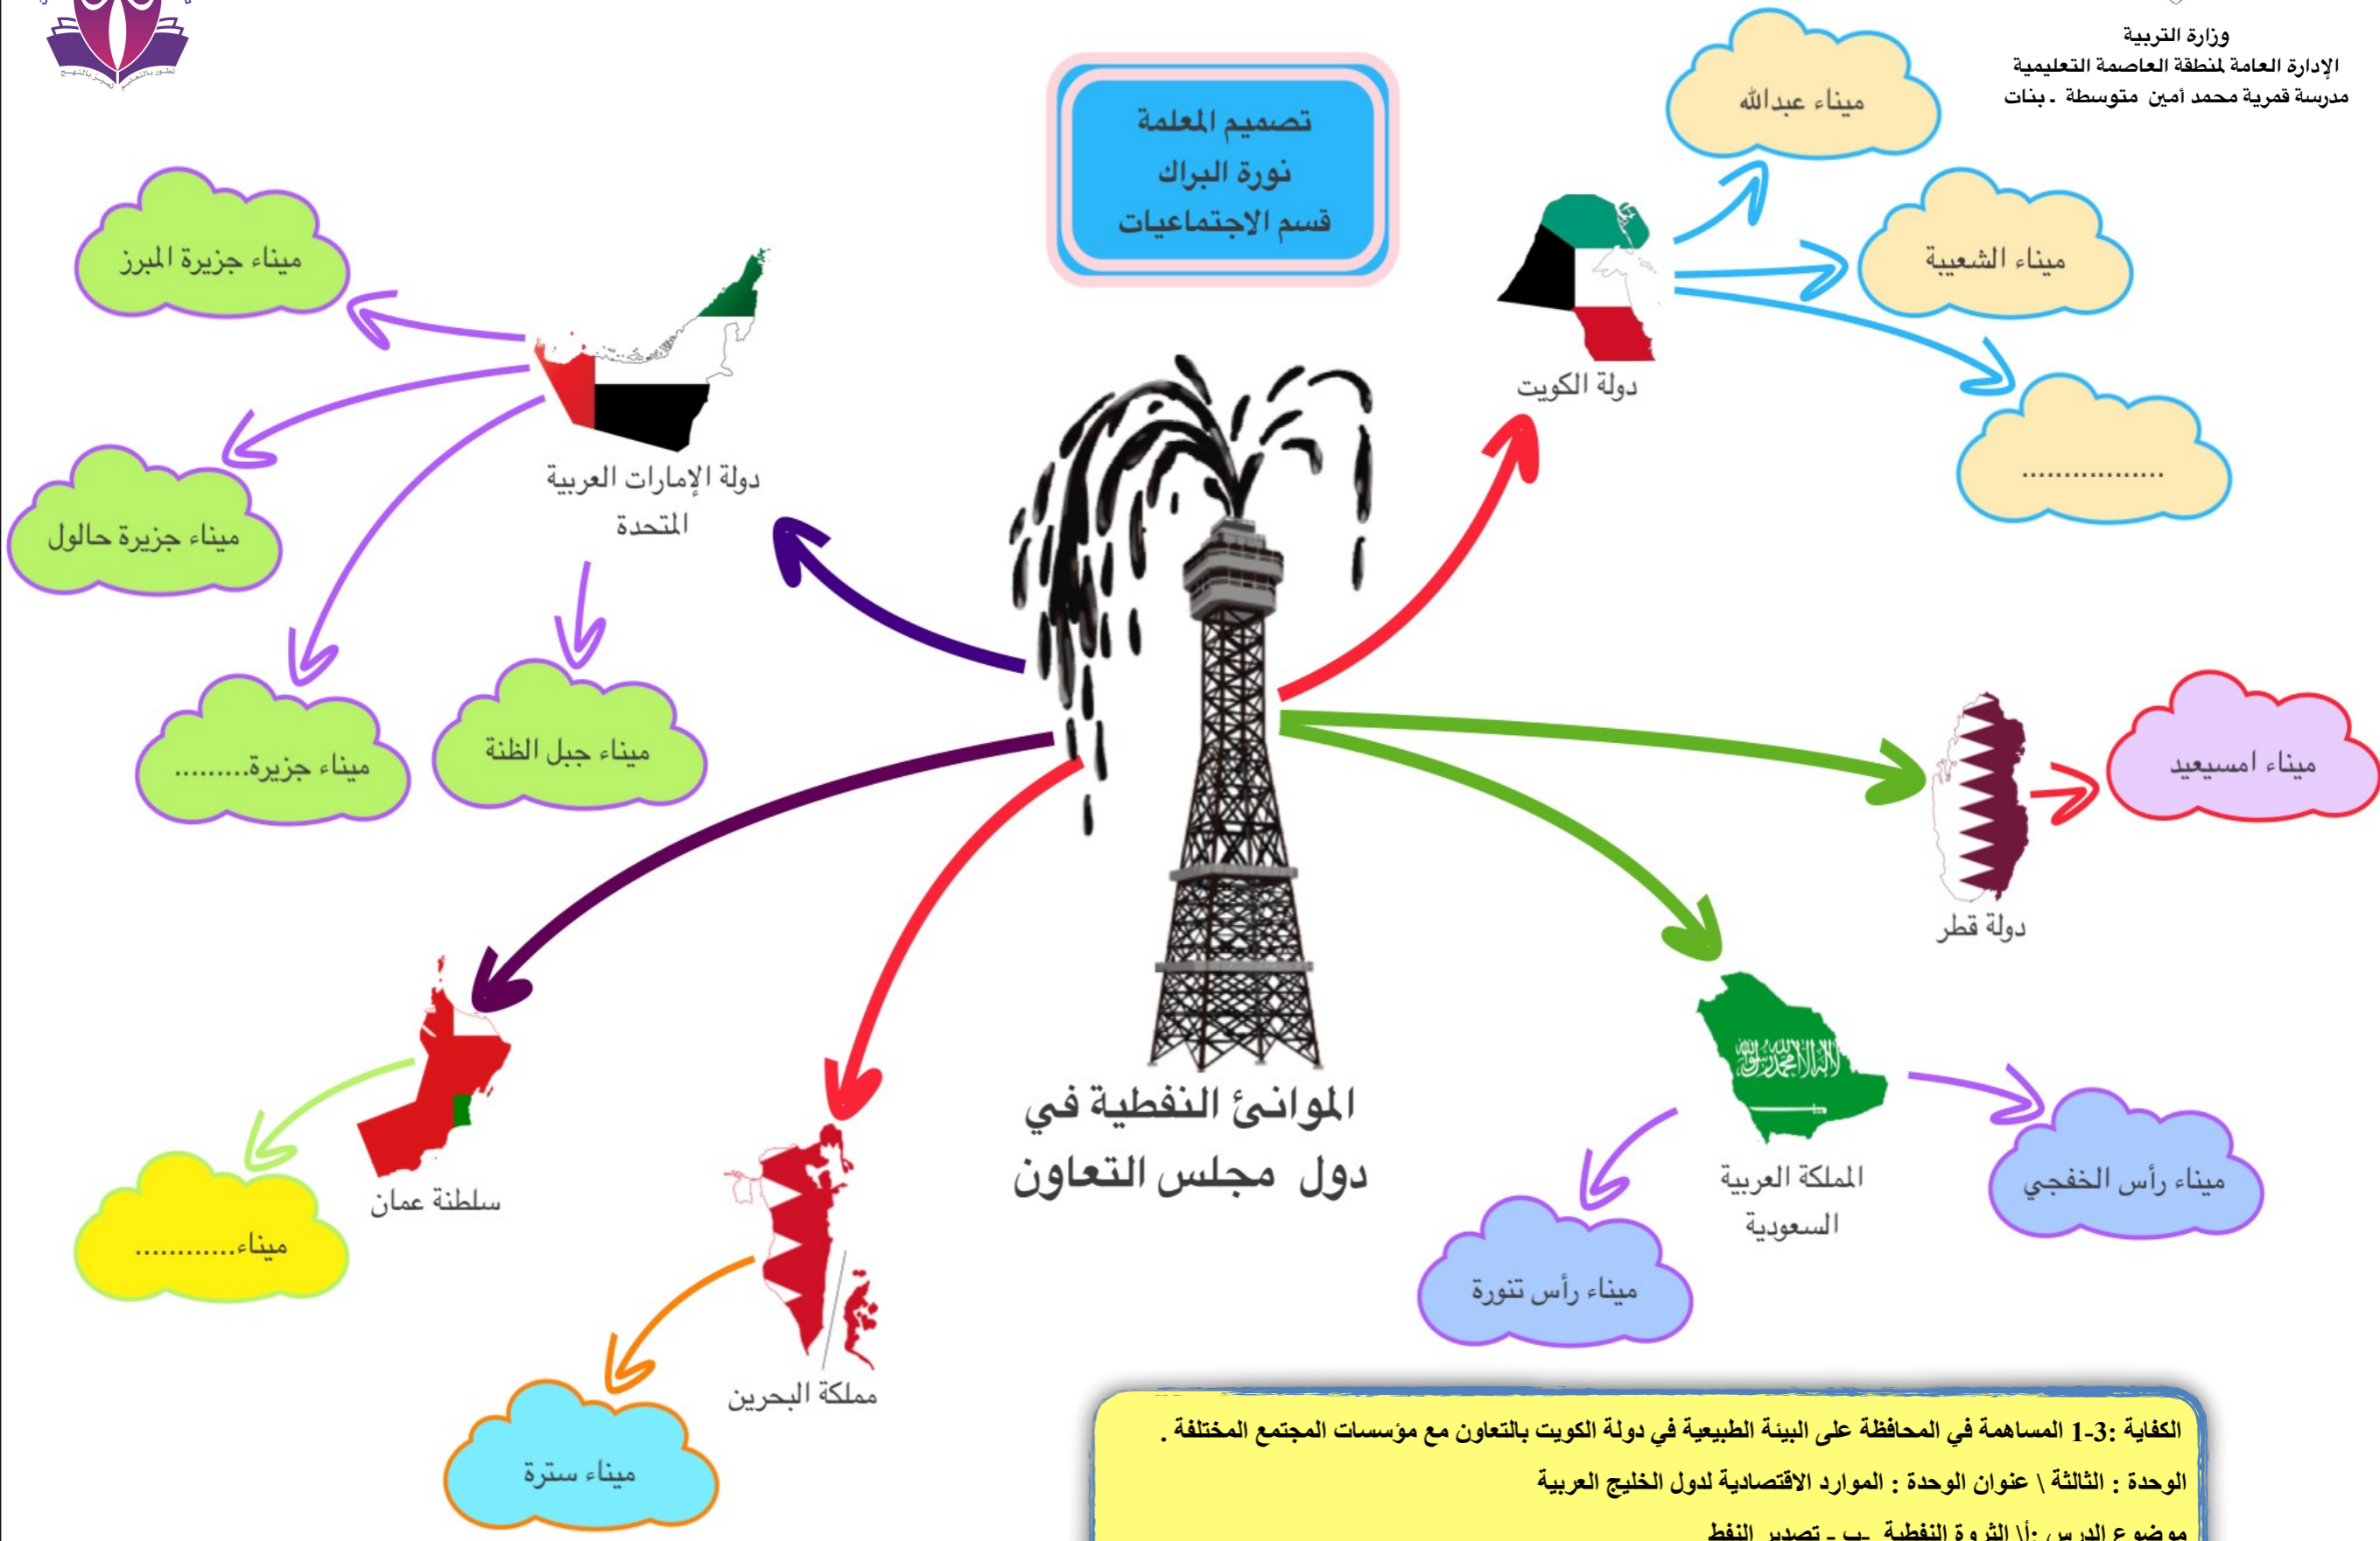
وزارة التربية
الإدارة العامة لمنطقة العاصمة التعليمية
مدرسة قمرية محمد أمين متوسطة - بنات

تصميم المعلمة
نورة البراك
قسم الاجتماعيات

ميناء عبدالله
ميناء الشعيبة
................
دولة الكويت

ميناء جزيرة المبرز
ميناء جزيرة حالول
ميناء جزيرة.........
ميناء جبل الظنة
دولة الإمارات العربية المتحدة

ميناء امسيعيد
دولة قطر

المملكة العربية السعودية
ميناء رأس الخفجي
ميناء رأس تنورة

الموانئ النفطية في دول مجلس التعاون

سلطنة عمان
ميناء............

مملكة البحرين
ميناء سترة

الكفاية :3-1 المساهمة في المحافظة على البيئة الطبيعية في دولة الكويت بالتعاون مع مؤسسات المجتمع المختلفة .
الوحدة : الثالثة \ عنوان الوحدة : الموارد الاقتصادية لدول الخليج العربية
موضوع الدرس :أ/ الثروة النفطية -ب- تصدير النفط